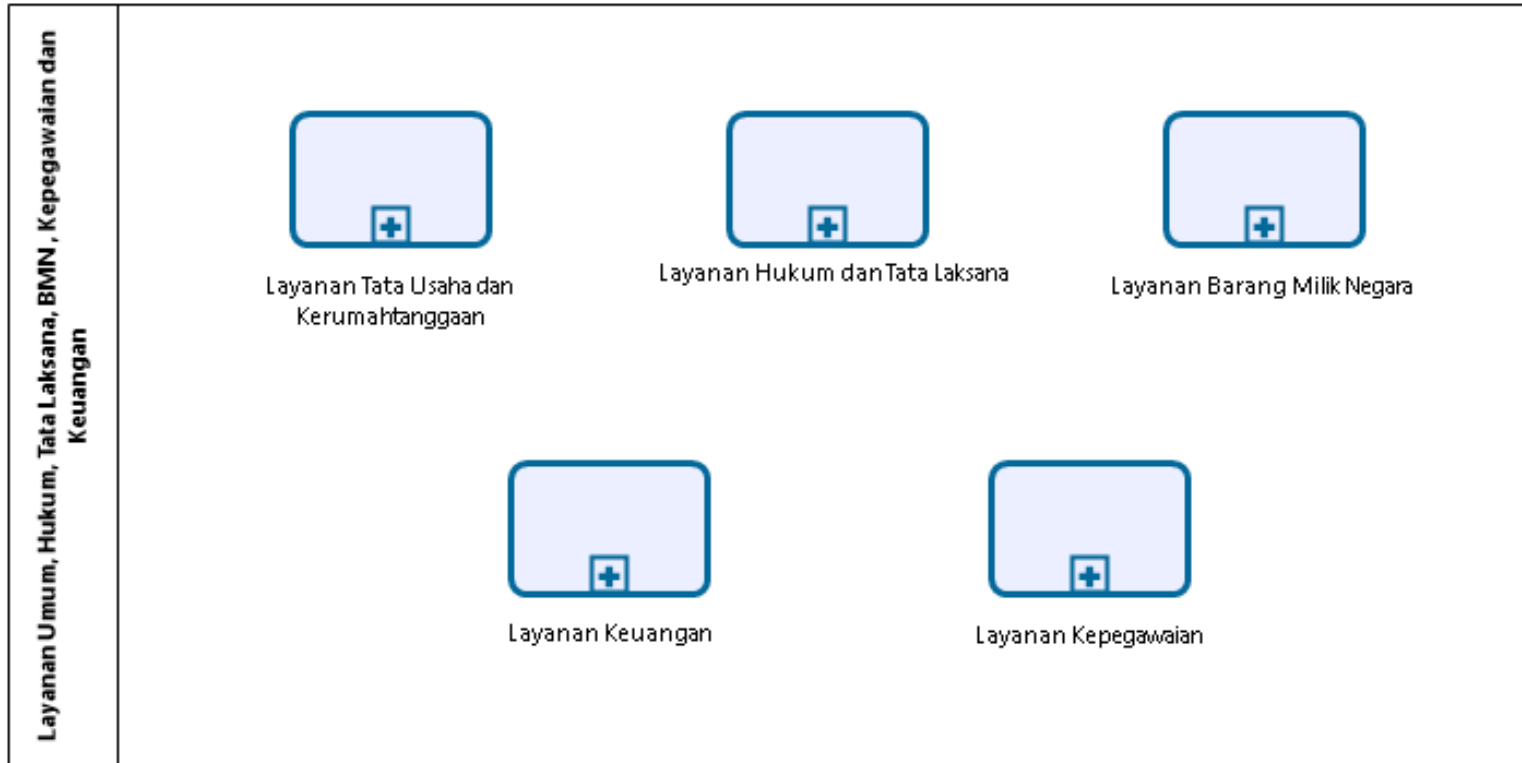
Layanan Umum, Hukum, Tata Laksana, BMN , Kepegawaian dan Keuangan

Layanan Tata Usaha dan Kerumahtanggaan

Layanan Hukum dan Tata Laksana

Layanan Barang Milik Negara

Layanan Keuangan

Layanan Kepegawaian